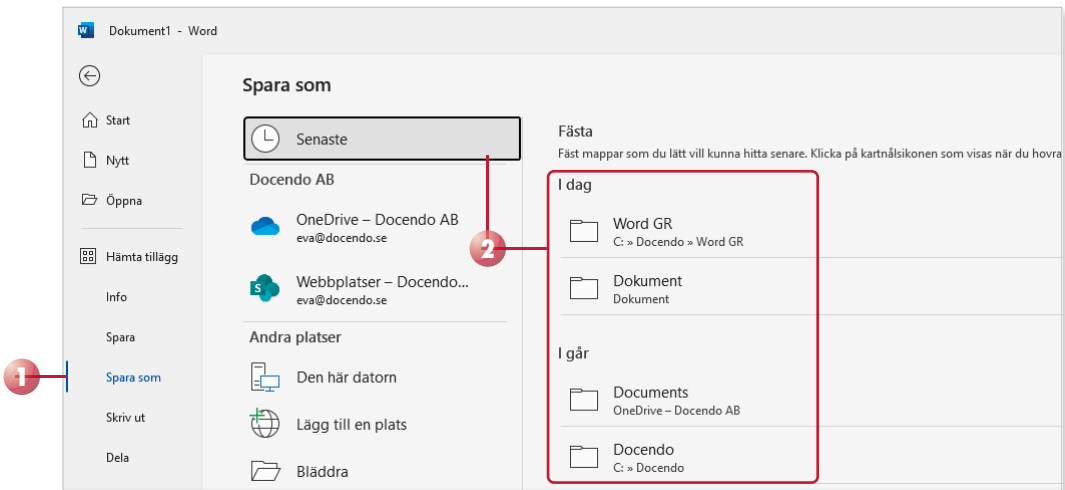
Dokument1 - Word

Start

Nytt

Öppna

Hämta tillägg

Info

Spara

Spara som

Skriv ut

Dela

1

Spara som

Senaste

Docendo AB

OneDrive – Docendo AB
eva@docendo.se

Webbplatser – Docendo...
eva@docendo.se

Andra platser

Den här datorn

Lägg till en plats

Bläddra

2

Fästa
Fäst mappar som du lätt vill kunna hitta senare. Klicka på kartnålsikonen som visas när du hovra

I dag

Word GR
C: » Docendo » Word GR

Dokument
Dokument

I går

Documents
OneDrive – Docendo AB

Docendo
C: » Docendo